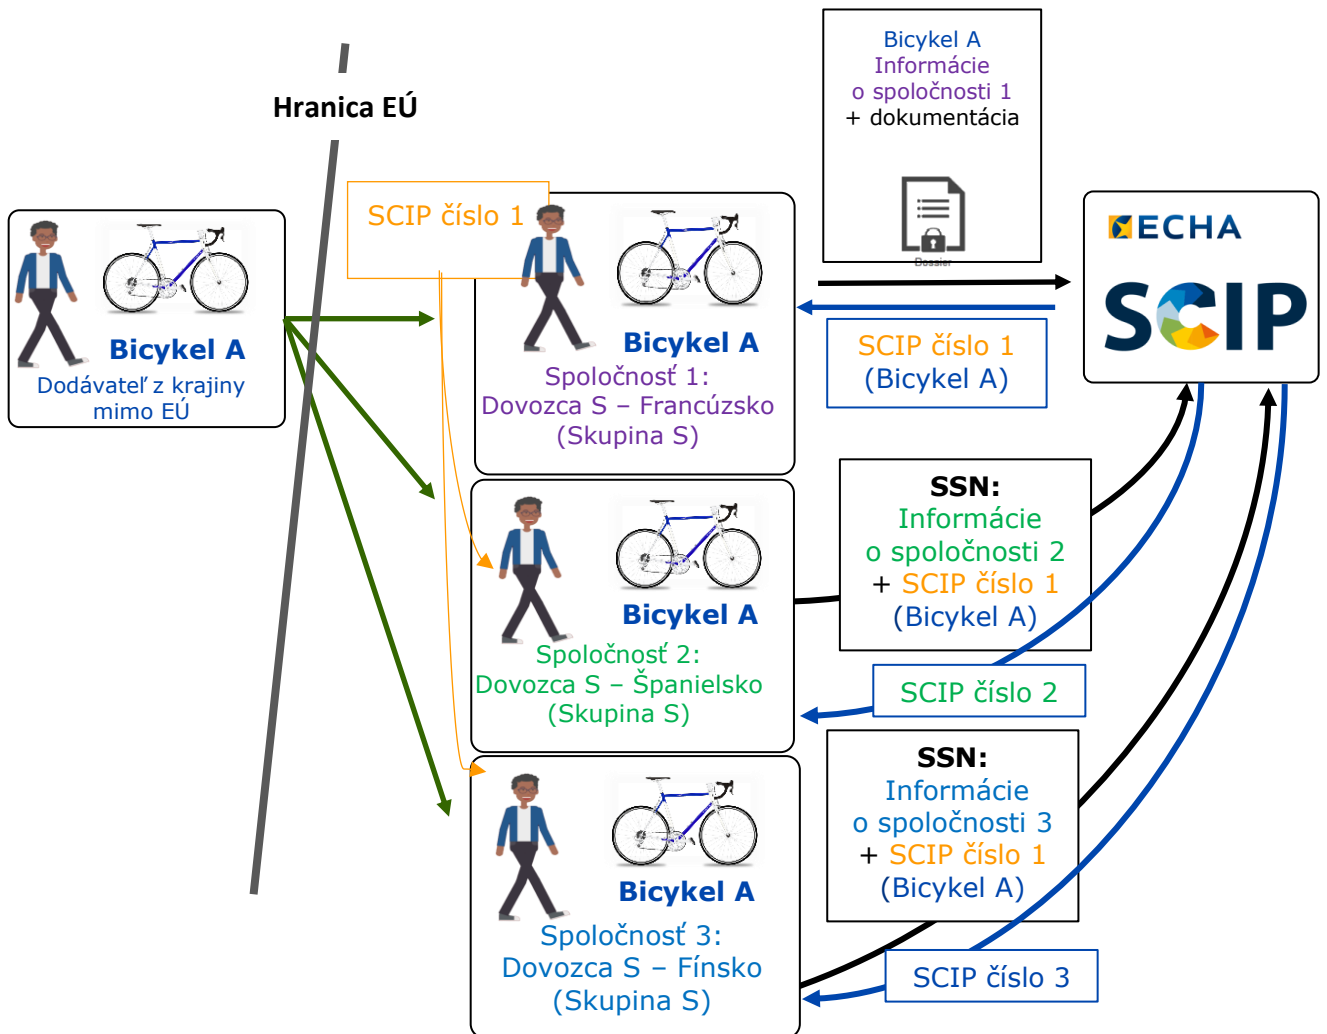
Hranica EÚ

Bicykel A
Dodávateľ z krajiny mimo EÚ

SCIP číslo 1

Bicykel A
Spoločnosť 1:
Dovozca S – Francúzsko
(Skupina S)

Bicykel A
Informácie
o spoločnosti 1
+ dokumentácia

Dossier

ECHA
SCIP

SCIP číslo 1
(Bicykel A)

Bicykel A
Spoločnosť 2:
Dovozca S – Španielsko
(Skupina S)

SSN:
Informácie
o spoločnosti 2
+ SCIP číslo 1
(Bicykel A)

SCIP číslo 2

Bicykel A
Spoločnosť 3:
Dovozca S – Fínsko
(Skupina S)

SSN:
Informácie
o spoločnosti 3
+ SCIP číslo 1
(Bicykel A)

SCIP číslo 3